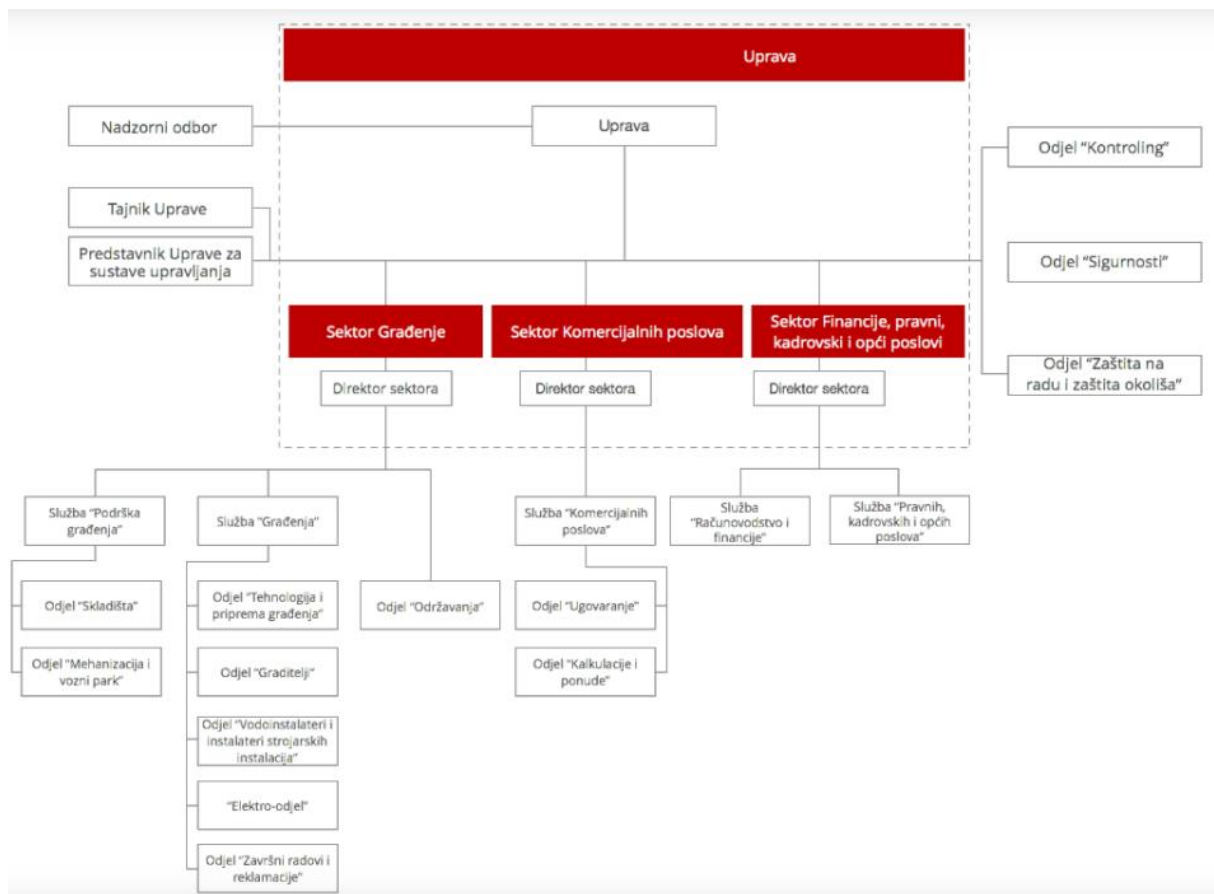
Uprava

Nadzorni odbor

Uprava

Odjel "Kontroling"

Tajnik Uprave

Predstavnik Uprave za sustave upravljanja

Odjel "Sigurnosti"

Sektor Građenje

Sektor Komercijalnih poslova

Sektor Financije, pravni, kadrovski i opći poslovi

Odjel "Zaštita na radu i zaštita okoliša"

Direktor sektora

Direktor sektora

Direktor sektora

Služba "Podrška građenja"

Služba "Građenja"

Služba "Komercijalnih poslova"

Služba "Računovodstvo i financije"

Služba "Pravnih, kadrovskih i općih poslova"

Odjel "Skladišta"

Odjel "Tehnologija i priprema građenja"

Odjel "Održavanja"

Odjel "Ugovaranje"

Odjel "Mehanizacija i vozni park"

Odjel "Graditelji"

Odjel "Kalkulacije i ponude"

Odjel "Vodoinstalateri i instalateri strojarskih instalacija"

"Elektro-odjel"

Odjel "Završni radovi i reklamacije"